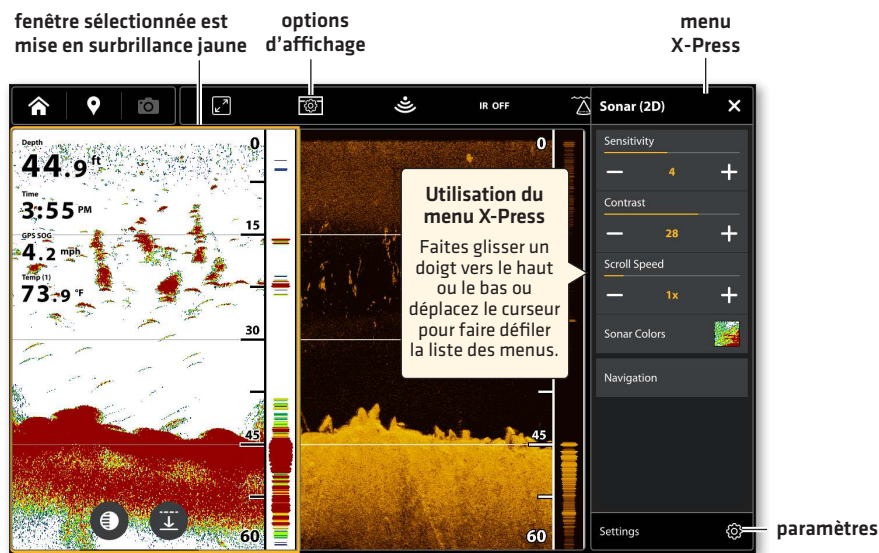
fenêtre sélectionnée est mise en surbrillance jaune

options d'affichage

menu X-Press

IR OFF

Sonar (2D)

Depth
44.9 ft
Time
3:55 PM
GPS SOG
4.2 mph
Temp (1)
73.9 °F

0
15
30
45
60

0
45
60

Utilisation du menu X-Press

Faites glisser un doigt vers le haut ou le bas ou déplacez le curseur pour faire défiler la liste des menus.

Sensitivity
4
Contrast
28
Scroll Speed
1x
Sonar Colors
Navigation

Settings

paramètres